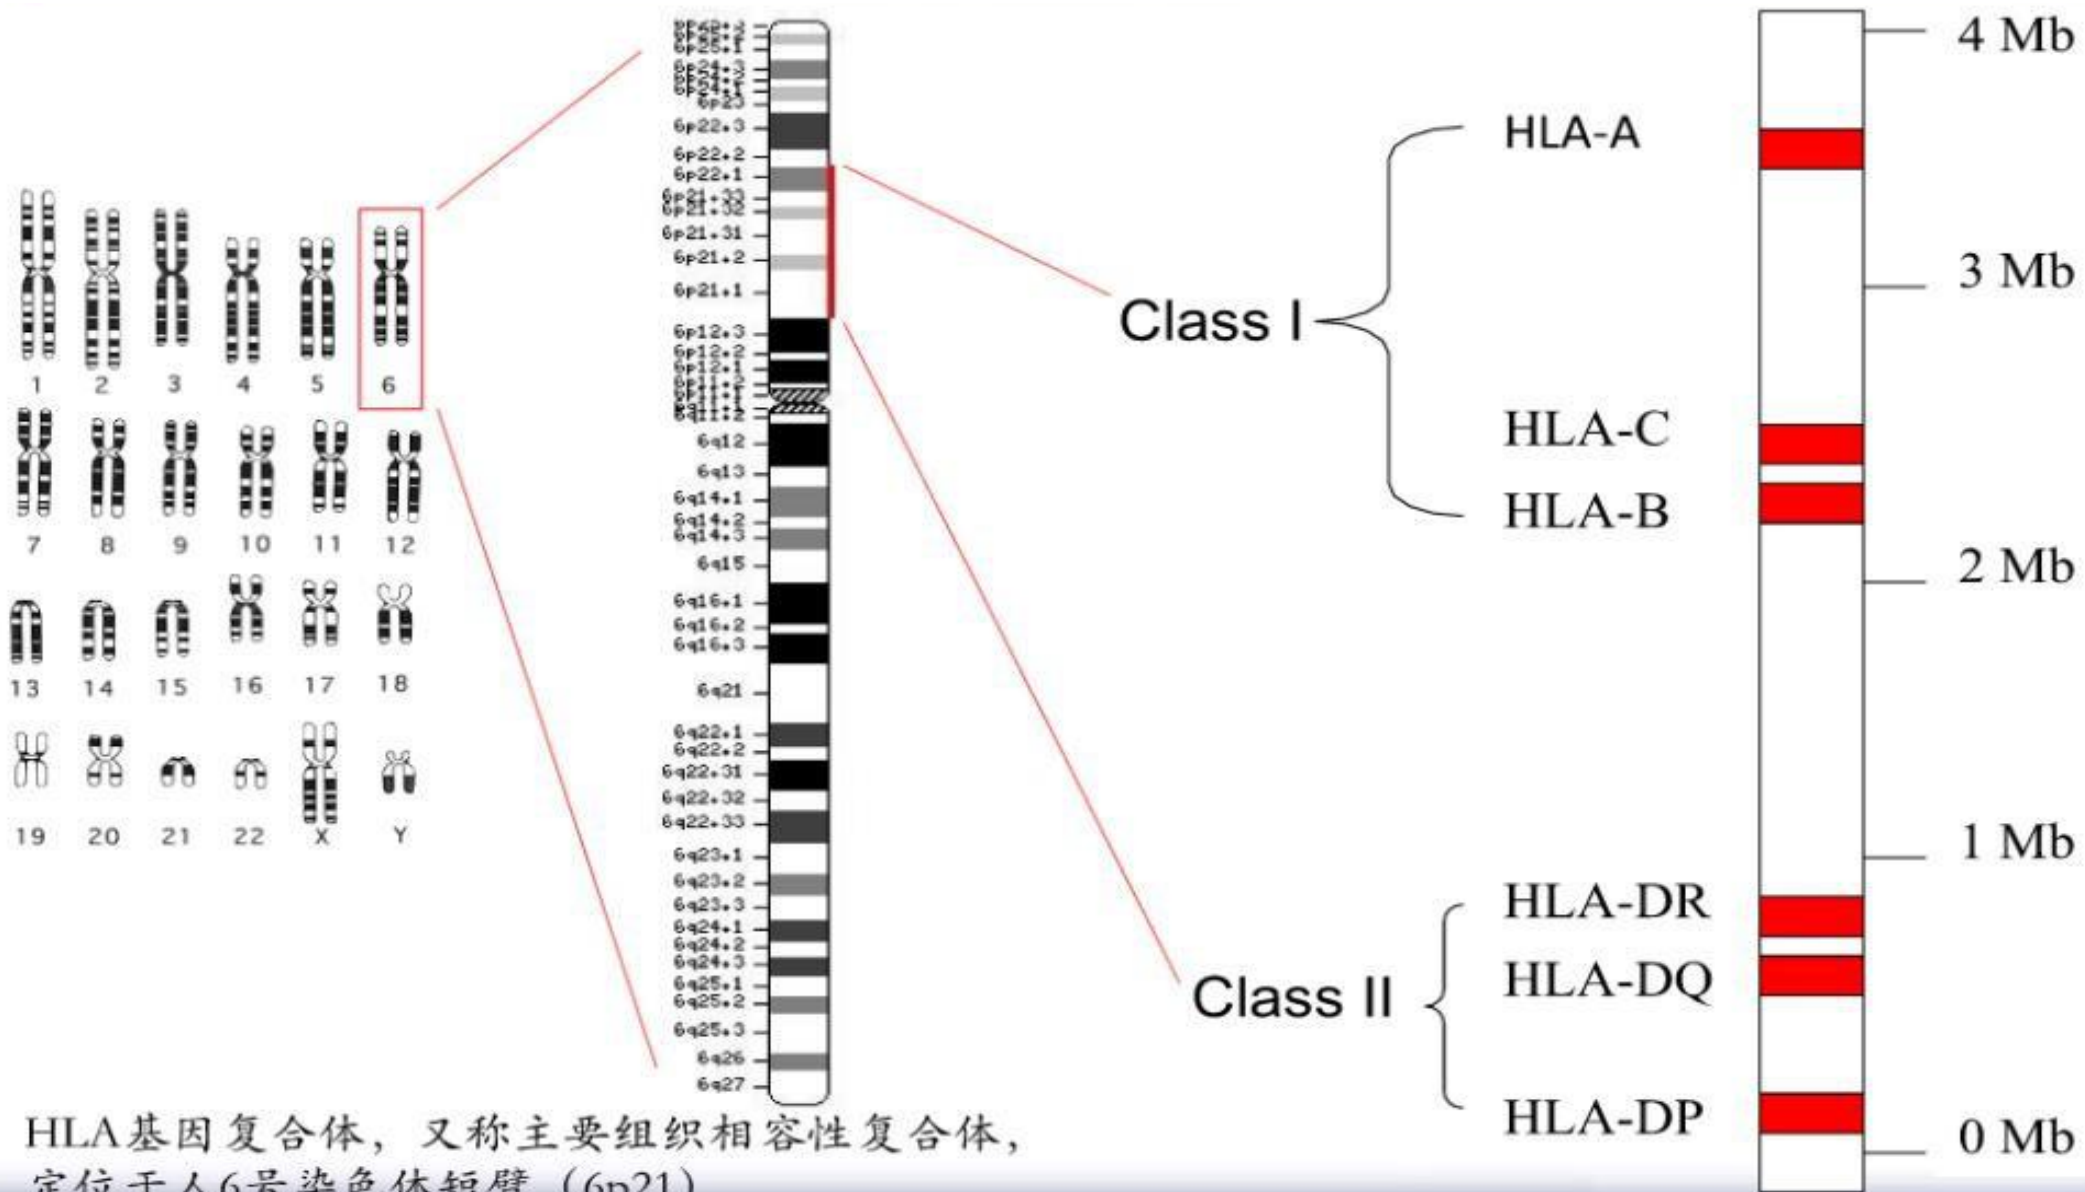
1 2 3 4 5 6
7 8 9 10 11 12
13 14 15 16 17 18
19 20 21 22 X Y

6p25.2
6p25.1
6p24.3
6p24.2
6p24.1
6p23
6p22.3
6p22.2
6p22.1
6p21.33
6p21.32
6p21.31
6p21.2
6p21.1
6p12.3
6p12.2
6p12.1
6p11.2
6p11.1
6q11.1
6q11.2
6q12
6q13
6q14.1
6q14.2
6q14.3
6q15
6q16.1
6q16.2
6q16.3
6q21
6q22.1
6q22.2
6q22.31
6q22.32
6q22.33
6q23.1
6q23.2
6q23.3
6q24.1
6q24.2
6q24.3
6q25.1
6q25.2
6q25.3
6q26
6q27

Class I
HLA-A
HLA-C
HLA-B
Class II
HLA-DR
HLA-DQ
HLA-DP

4 Mb
3 Mb
2 Mb
1 Mb
0 Mb

HLA基因复合体，又称主要组织相容性复合体，定位于人6号染色体短臂（6p21）